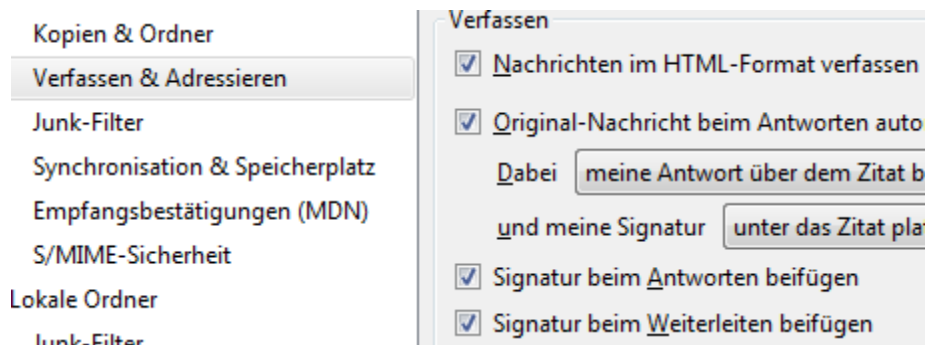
Kopien & Ordner
Verfassen & Adressieren
Junk-Filter
Synchronisation & Speicherplatz
Empfangsbestätigungen (MDN)
S/MIME-Sicherheit
Lokale Ordner
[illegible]

Verfassen
Nachrichten im HTML-Format verfassen
Original-Nachricht beim Antworten auto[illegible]
Dabei meine Antwort über dem Zitat b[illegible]
und meine Signatur unter das Zitat pla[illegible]
Signatur beim Antworten beifügen
Signatur beim Weiterleiten beifügen